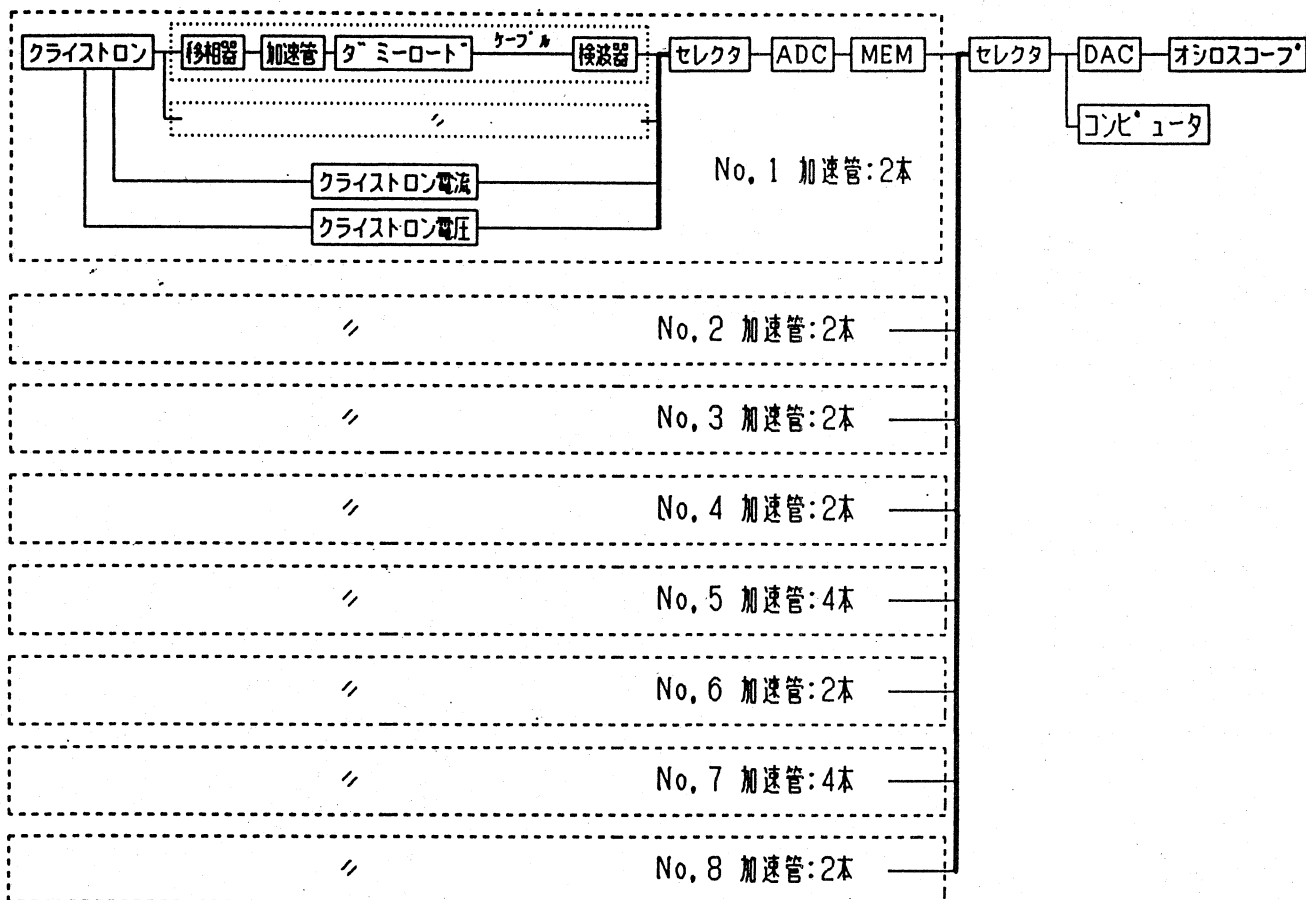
クライストロン 移相器 加速管 ダミーロード ケーブル 検波器 セレクタ ADC MEM セレクタ DAC オシロスコープ

コンピュータ

〃

クライストロン電流

クライストロン電圧

No. 1 加速管:2本

〃 No. 2 加速管:2本

〃 No. 3 加速管:2本

〃 No. 4 加速管:2本

〃 No. 5 加速管:4本

〃 No. 6 加速管:2本

〃 No. 7 加速管:4本

〃 No. 8 加速管:2本